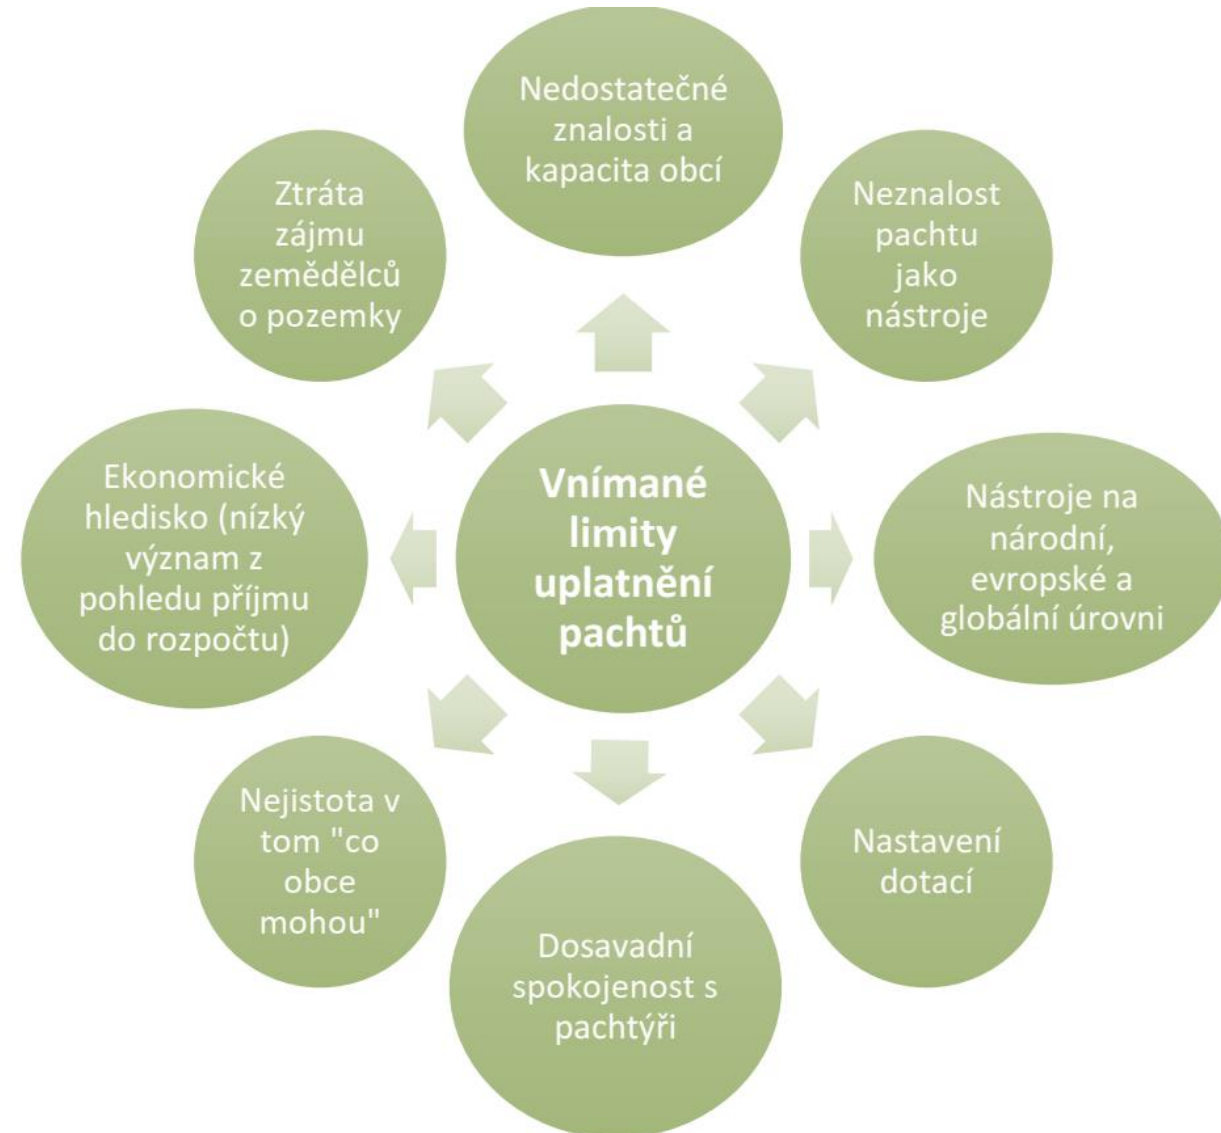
Vnímané limity uplatnění pachtů

Nedostatečné znalosti a kapacita obcí

Neznalost pachtu jako nástroje

Nástroje na národní, evropské a globální úrovni

Nastavení dotací

Dosavadní spokojenost s pachtýři

Nejistota v tom "co obce mohou"

Ekonomické hledisko (nízký význam z pohledu příjmu do rozpočtu)

Ztráta zájmu zemědělců o pozemky